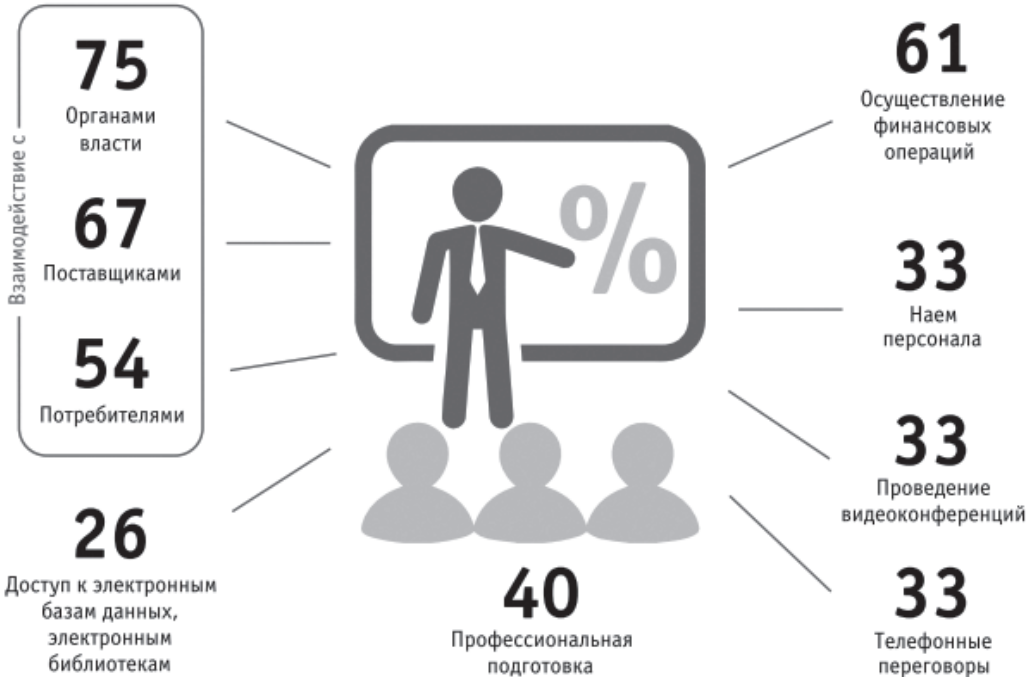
Взаимодействие с

75
Органами власти

67
Поставщиками

54
Потребителями

26
Доступ к электронным базам данных, электронным библиотекам

%

40
Профессиональная подготовка

61
Осуществление финансовых операций

33
Наем персонала

33
Проведение видеоконференций

33
Телефонные переговоры